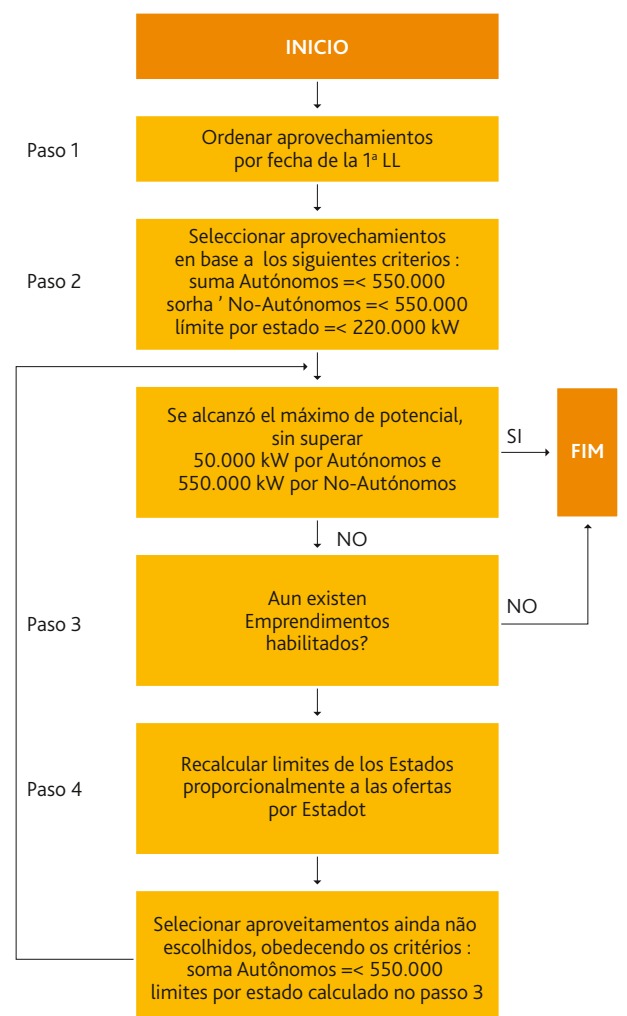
INICIO

Paso 1

Ordenar aprovechamientos por fecha de la 1ª LL

Paso 2

Seleccionar aprovechamientos en base a los siguientes criterios : suma Autónomos =< 550.000 sorha ' No-Autónomos =< 550.000 límite por estado =< 220.000 kW

Se alcanzó el máximo de potencial, sin superar 50.000 kW por Autónomos e 550.000 kW por No-Autónomos

SI

FIM

NO

Paso 3

Aun existen Emprendimentos habilitados?

NO

Paso 4

Recalcular limites de los Estados proporcionalmente a las ofertas por Estadot

Selecionar aproveitamentos ainda não escolhidos, obedecendo os critérios : soma Autônomos =< 550.000 limites por estado calculado no passo 3